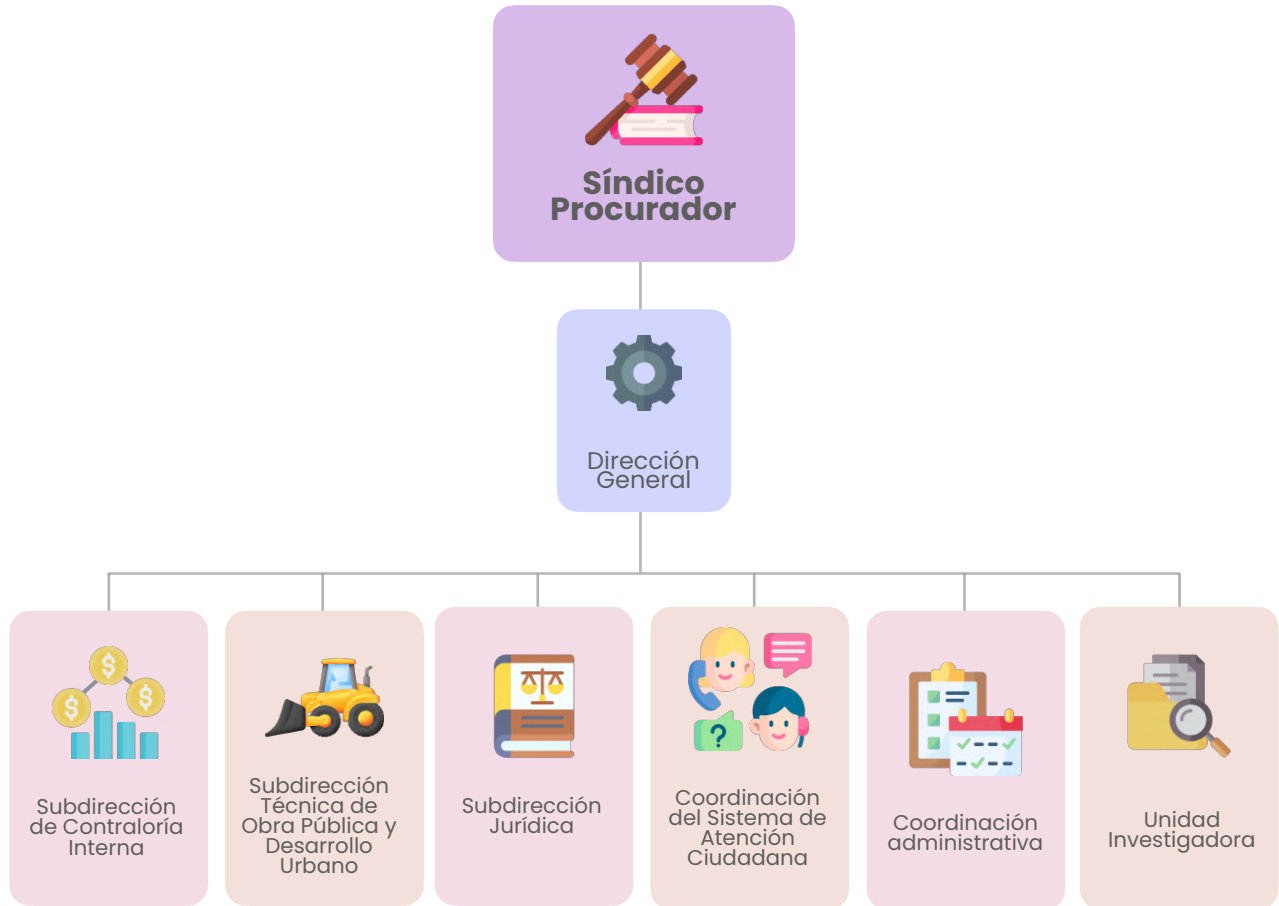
Síndico Procurador

Dirección General

Subdirección de Contraloría Interna

Subdirección Técnica de Obra Pública y Desarrollo Urbano

Subdirección Jurídica

Coordinación del Sistema de Atención Ciudadana

Coordinación administrativa

Unidad Investigadora